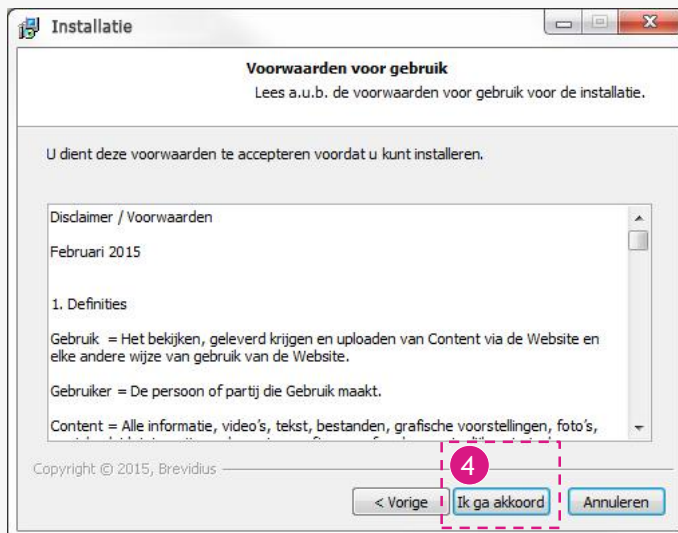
Installatie

Voorwaarden voor gebruik

Lees a.u.b. de voorwaarden voor gebruik voor de installatie.

U dient deze voorwaarden te accepteren voordat u kunt installeren.

Disclaimer / Voorwaarden

Februari 2015

1. Definities

Gebruik = Het bekijken, geleverd krijgen en uploaden van Content via de Website en elke andere wijze van gebruik van de Website.

Gebruiker = De persoon of partij die Gebruik maakt.

Content = Alle informatie, video's, tekst, bestanden, grafische voorstellingen, foto's, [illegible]

Copyright © 2015, Brevidius

4

< Vorige

Ik ga akkoord

Annuleren